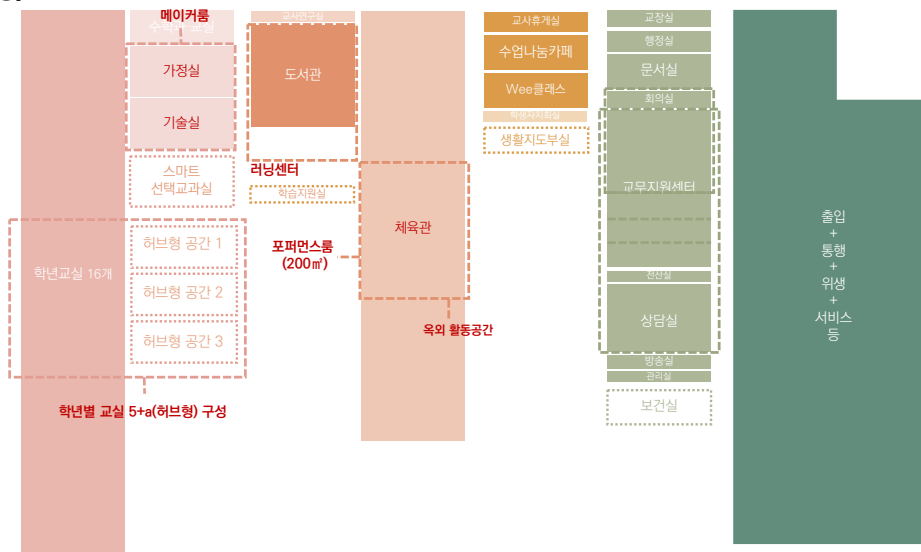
메이커룸
수과학 교실
가정실
기술실
스마트 선택교과실
허브형 공간 1
허브형 공간 2
허브형 공간 3
학년교실 16개
학년별 교실 5+a(허브형) 구성
교사연구실
도서관
러닝센터
학습지원실
포퍼먼스룸 (200㎡)
체육관
옥외 활동공간
교사휴게실
수업나눔카페
Wee클래스
학생자치회실
생활지도부실
교장실
행정실
문서실
회의실
교무지원센터
전산실
상담실
방송실
관리실
보건실
출입
+
통행
+
위생
+
서비스
등